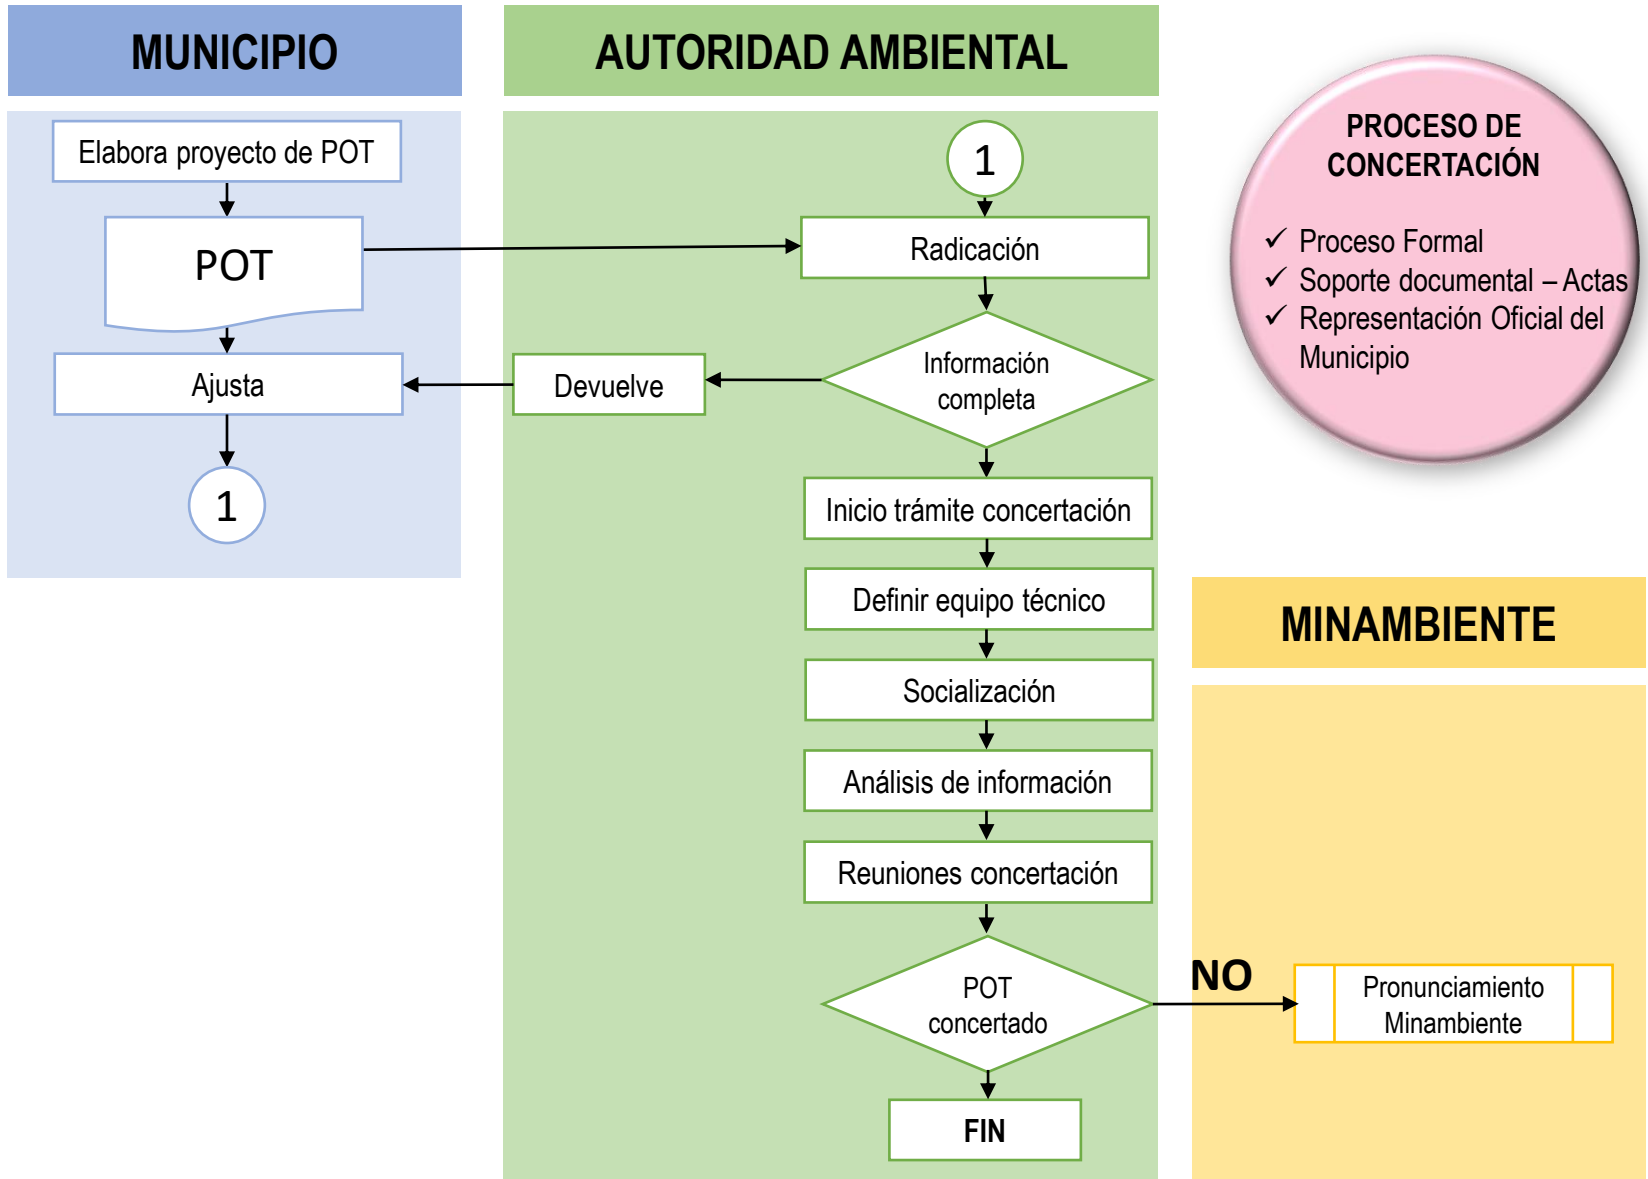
MUNICIPIO

Elabora proyecto de POT

POT

Ajusta

1

AUTORIDAD AMBIENTAL

1

Radicación

Información completa

Devuelve

Inicio trámite concertación

Definir equipo técnico

Socialización

Análisis de información

Reuniones concertación

POT concertado

FIN

PROCESO DE CONCERTACIÓN

✓ Proceso Formal
✓ Soporte documental – Actas
✓ Representación Oficial del Municipio

MINAMBIENTE

NO

Pronunciamiento Minambiente